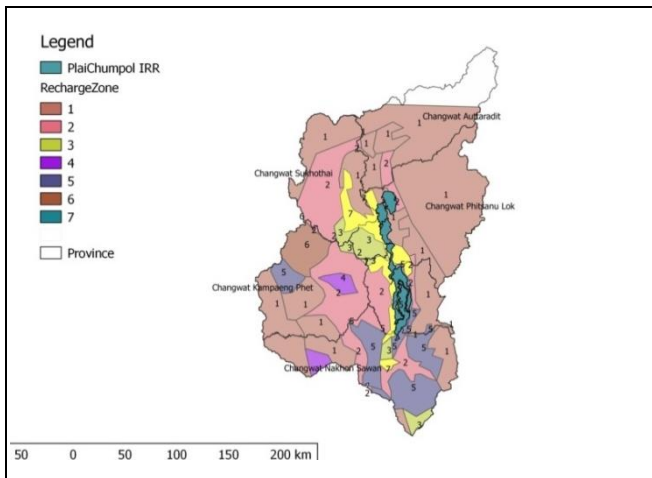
Legend

PlaiChumpol IRR

RechargeZone

1

2

3

4

5

6

7

Province

Changwat Auttaradit

Changwat Sukhothai

Changwat Phitsanu Lok

Changwat Kampaeng Phet

Changwat Nakhon Sawan

50 0 50 100 150 200 km